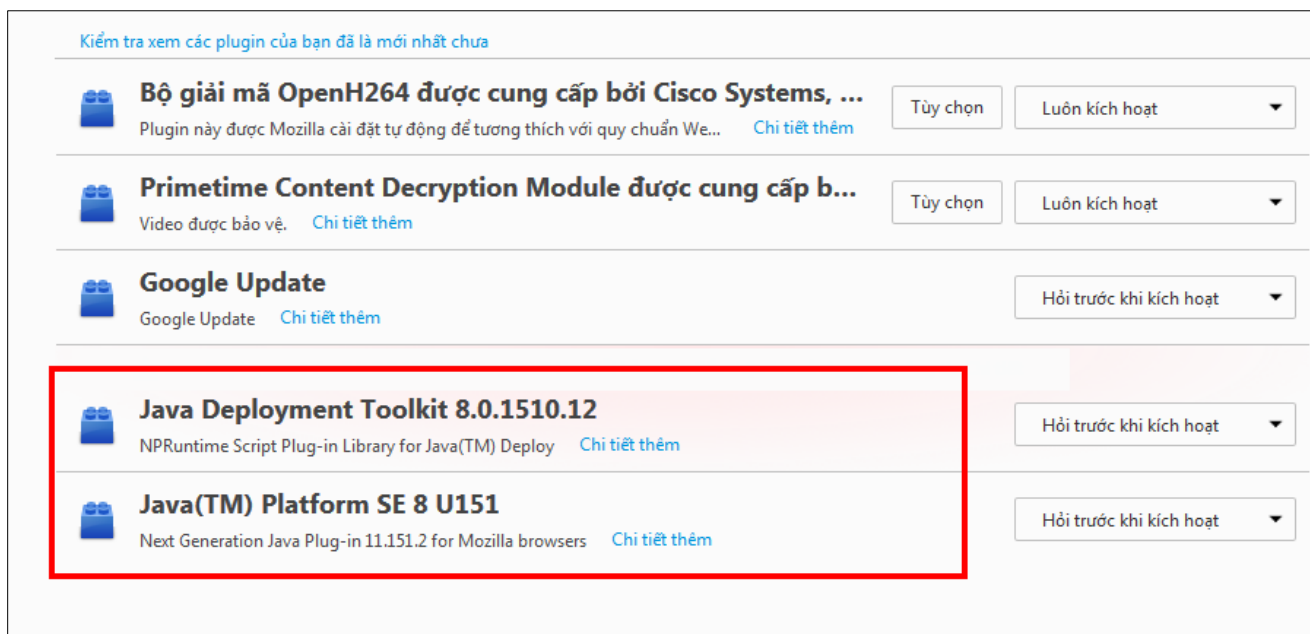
Kiểm tra xem các plugin của bạn đã là mới nhất chưa

Bộ giải mã OpenH264 được cung cấp bởi Cisco Systems, ...
Plugin này được Mozilla cài đặt tự động để tương thích với quy chuẩn We... Chi tiết thêm
Tùy chọn
Luôn kích hoạt

Primetime Content Decryption Module được cung cấp b...
Video được bảo vệ. Chi tiết thêm
Tùy chọn
Luôn kích hoạt

Google Update
Google Update Chi tiết thêm
Hỏi trước khi kích hoạt

Java Deployment Toolkit 8.0.1510.12
NPRuntime Script Plug-in Library for Java(TM) Deploy Chi tiết thêm
Hỏi trước khi kích hoạt

Java(TM) Platform SE 8 U151
Next Generation Java Plug-in 11.151.2 for Mozilla browsers Chi tiết thêm
Hỏi trước khi kích hoạt